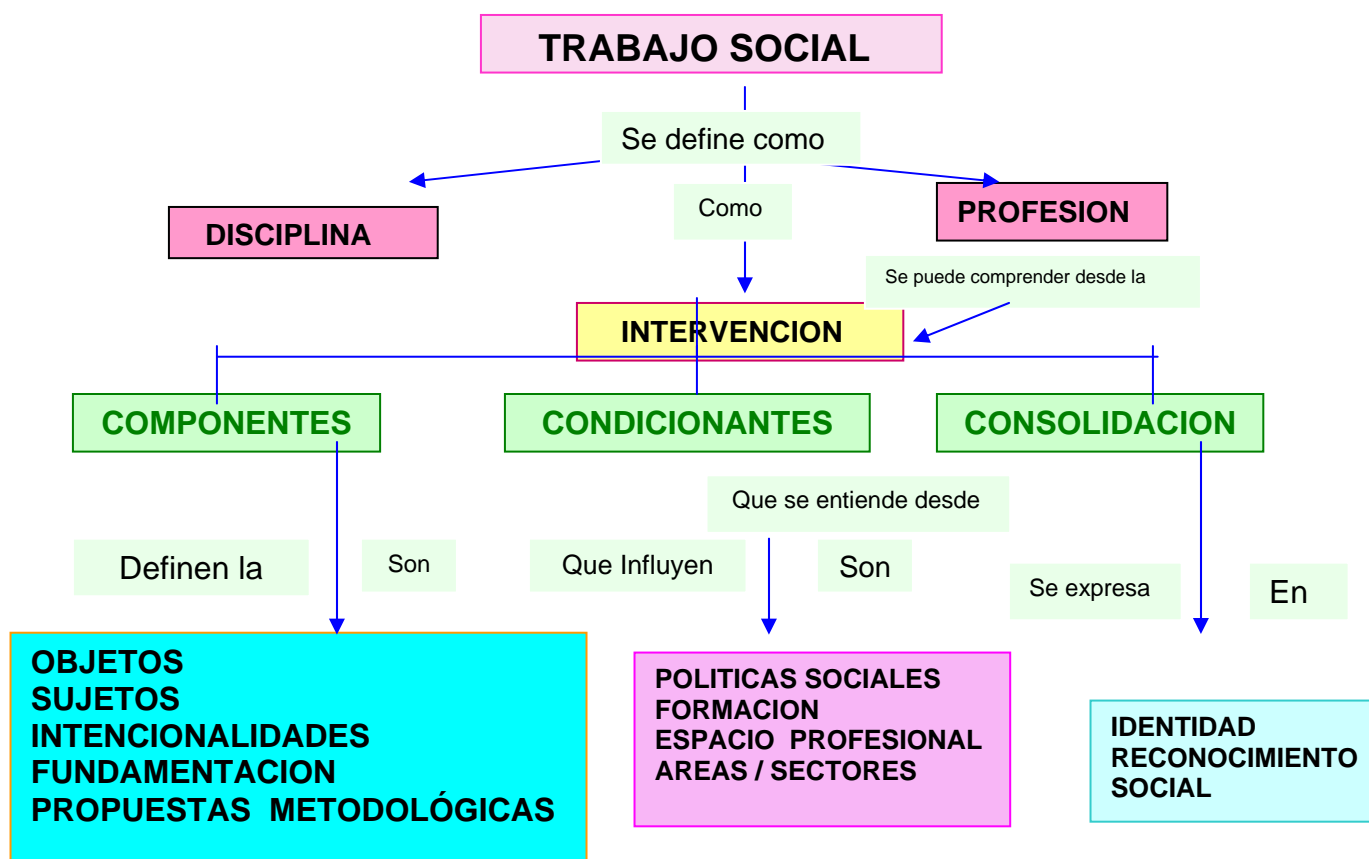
TRABAJO SOCIAL

Se define como

DISCIPLINA

Como

PROFESION

Se puede comprender desde la

INTERVENCION

COMPONENTES

CONDICIONANTES

CONSOLIDACION

Definen la

Son

Que Influyen

Que se entiende desde

Son

Se expresa

En

OBJETOS
SUJETOS
INTENCIONALIDADES
FUNDAMENTACION
PROPUESTAS METODOLÓGICAS

POLITICAS SOCIALES
FORMACION
ESPACIO PROFESIONAL
AREAS / SECTORES

IDENTIDAD
RECONOCIMIENTO SOCIAL